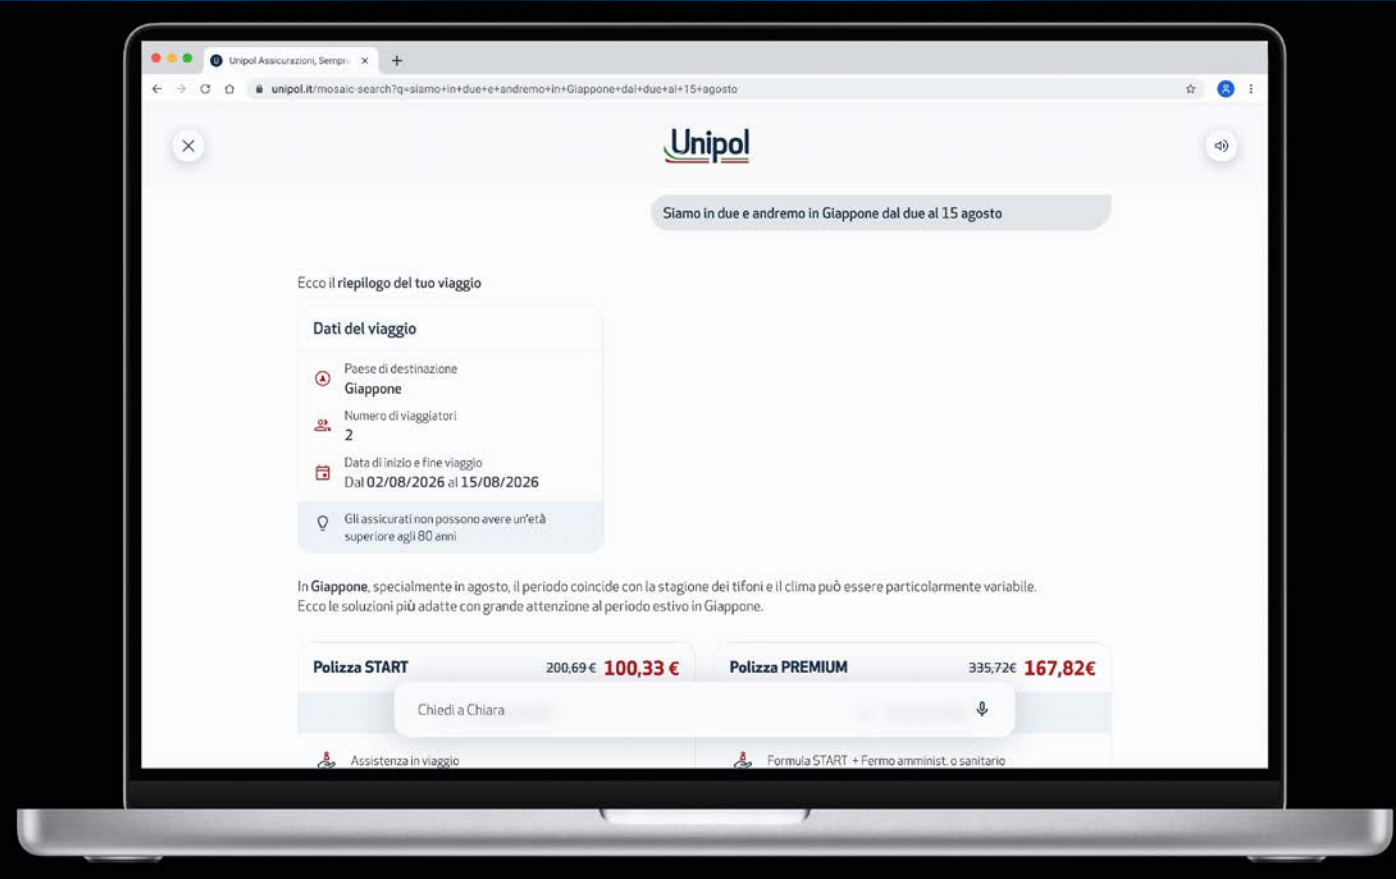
Unipol Assicurazioni, Sempr ×

+

unipol.it/mosaic-search?q=siamo+in+due+e+andremo+in+Giappone+dal+due+al+15+agosto

Unipol

Siamo in due e andremo in Giappone dal due al 15 agosto

Ecco il riepilogo del tuo viaggio

Dati del viaggio

Paese di destinazione
Giappone

Numero di viaggiatori
2

Data di inizio e fine viaggio
Dal 02/08/2026 al 15/08/2026

Gli assicurati non possono avere un'età superiore agli 80 anni

In Giappone, specialmente in agosto, il periodo coincide con la stagione dei tifoni e il clima può essere particolarmente variabile.
Ecco le soluzioni più adatte con grande attenzione al periodo estivo in Giappone.

Polizza START 200,69€ 100,33 €

Polizza PREMIUM 335,72€ 167,82€

Chiedi a Chiara

Assistenza in viaggio

Formula START + Fermo amminist. o sanitario